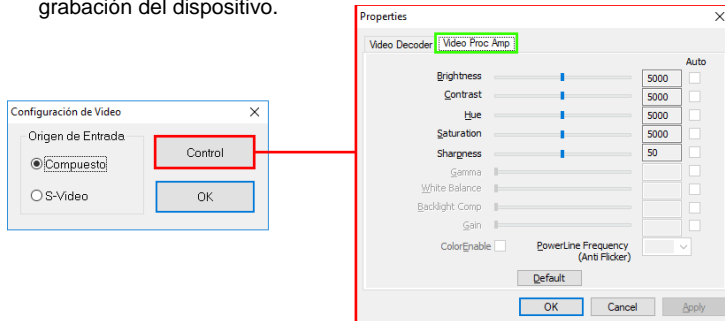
grabación del dispositivo.

Configuración de Video
Origen de Entrada
Compuesto
S-Video
Control
OK

Properties
Video Decoder
Video Proc Amp
Auto
Brightness 5000
Contrast 5000
Hue 5000
Saturation 5000
Sharpness 50
Gamma
White Balance
Backlight Comp
Gain
ColorEnable
PowerLine Frequency (Anti Flicker)
Default
OK
Cancel
Apply